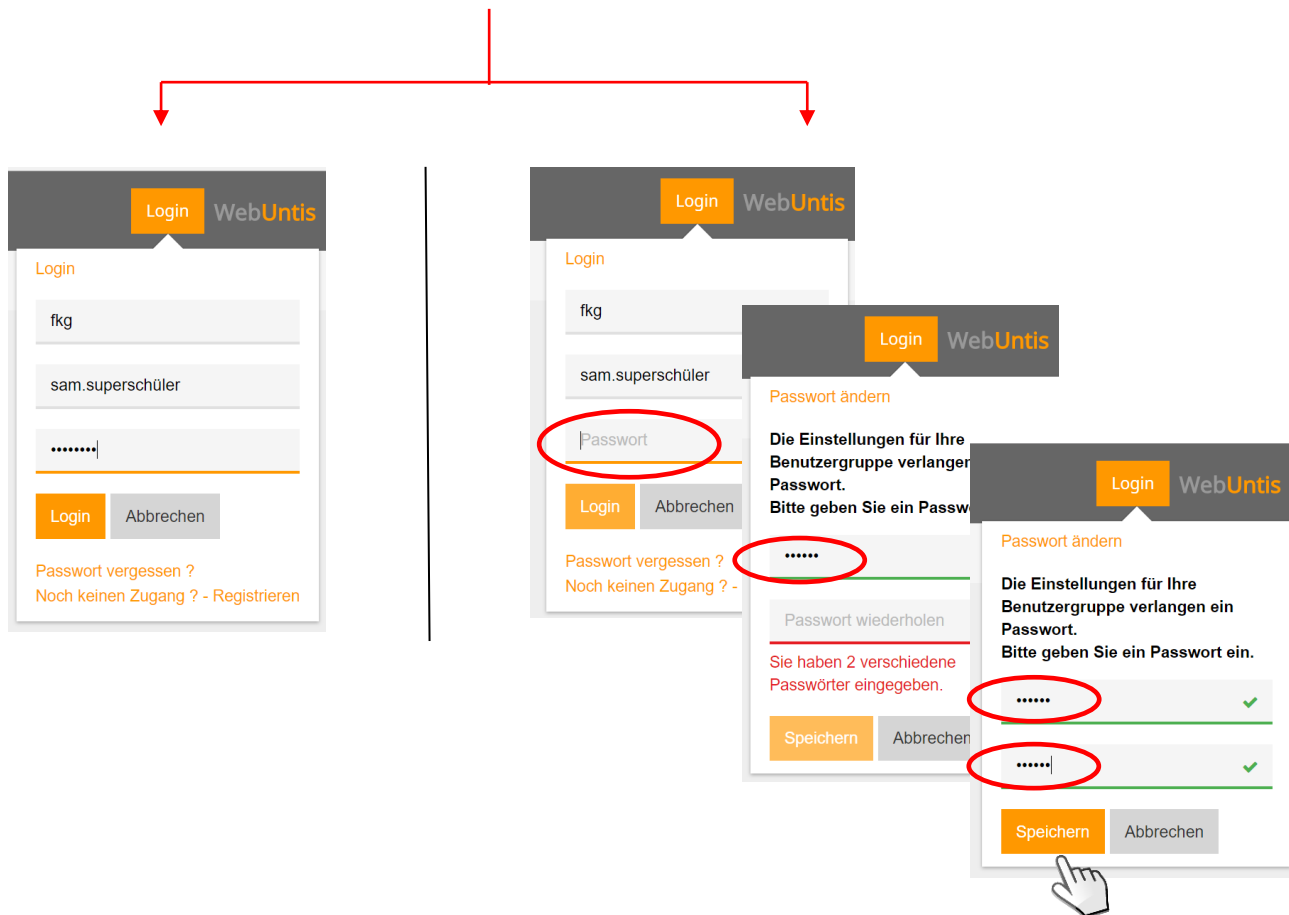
Login WebUntis

Login

fkg

sam.superschüler

••••••••

Login Abbrechen

Passwort vergessen ?
Noch keinen Zugang ? - Registrieren

Login WebUntis

Login

fkg

sam.superschüler

Passwort

Login Abbrechen

Passwort vergessen ?
Noch keinen Zugang ? -

Login WebUntis

Passwort ändern

Die Einstellungen für Ihre Benutzergruppe verlangen Passwort.
Bitte geben Sie ein Passwo

••••••

Passwort wiederholen

Sie haben 2 verschiedene Passwörter eingegeben.

Speichern Abbrechen

Login WebUntis

Passwort ändern

Die Einstellungen für Ihre Benutzergruppe verlangen ein Passwort.
Bitte geben Sie ein Passwort ein.

••••••

••••••

Speichern Abbrechen